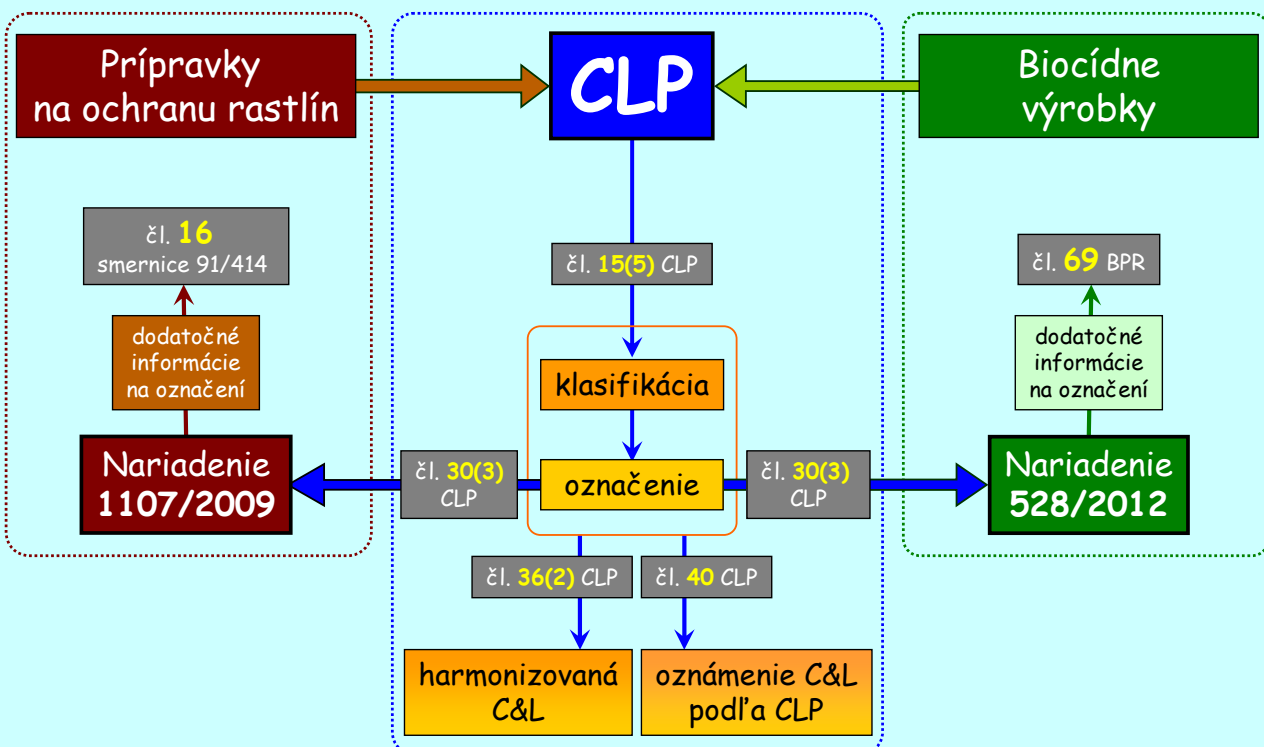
Prípravky na ochranu rastlín

CLP

Biocídne výrobky

čl. 16 smernice 91/414

dodatočné informácie na označení

Nariadenie 1107/2009

čl. 15(5) CLP

klasifikácia

označenie

čl. 30(3) CLP

čl. 30(3) CLP

čl. 69 BPR

dodatočné informácie na označení

Nariadenie 528/2012

čl. 36(2) CLP

čl. 40 CLP

harmonizovaná C&L

oznámenie C&L podľa CLP